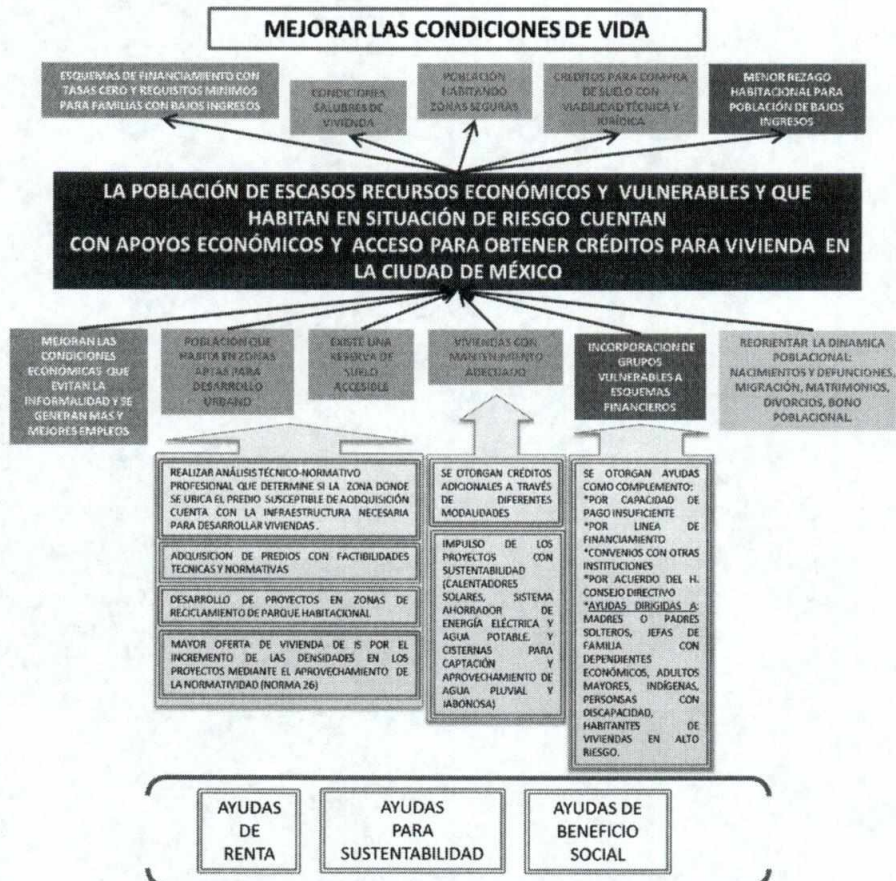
MEJORAR LAS CONDICIONES DE VIDA

ESQUEMAS DE FINANCIAMIENTO CON TASAS CERO Y REQUISITOS MINIMOS PARA FAMILIAS CON BAJOS INGRESOS

CONDICIONES SALUBRES DE VIVIENDA

POBLACIÓN HABITANDO ZONAS SEGURAS

CREDITOS PARA COMPRA DE SUELO CON VIABILIDAD TÉCNICA Y JURÍDICA

MENOR REZAGO HABITACIONAL PARA POBLACIÓN DE BAJOS INGRESOS

LA POBLACIÓN DE ESCASOS RECURSOS ECONÓMICOS Y VULNERABLES Y QUE HABITAN EN SITUACIÓN DE RIESGO CUENTAN CON APOYOS ECONÓMICOS Y ACCESO PARA OBTENER CRÉDITOS PARA VIVIENDA EN LA CIUDAD DE MÉXICO

MEJORAN LAS CONDICIONES ECONÓMICAS QUE EVITAN LA INFORMALIDAD Y SE GENERAN MAS Y MEJORES EMPLEOS

POBLACIÓN QUE HABITA EN ZONAS APTAS PARA DESARROLLO URBANO

EXISTE UNA RESERVA DE SUELO ACCESIBLE

VIVIENDAS CON MANTENIMIENTO ADECUADO

INCORPORACION DE GRUPOS VULNERABLES A ESQUEMAS FINANCIEROS

REORIENTAR LA DINAMICA POBLACIONAL: NACIMIENTOS Y DEFUNCIONES, MIGRACIÓN, MATRIMONIOS, DIVORCIOS, BONO POBLACIONAL.

REALIZAR ANÁLISIS TÉCNICO-NORMATIVO PROFESIONAL QUE DETERMINE SI LA ZONA DONDE SE UBICA EL PREDIO SUSCEPTIBLE DE ADDQUISICIÓN CUENTA CON LA INFRAESTRUCTURA NECESARIA PARA DESARROLLAR VIVIENDAS .

ADQUISICION DE PREDIOS CON FACTIBILIDADES TECNICAS Y NORMATIVAS

DESARROLLO DE PROYECTOS EN ZONAS DE RECICLAMIENTO DE PARQUE HABITACIONAL

MAYOR OFERTA DE VIVIENDA DE IS POR EL INCREMENTO DE LAS DENSIDADES EN LOS PROYECTOS MEDIANTE EL APROVECHAMIENTO DE LA NORMATIVIDAD (NORMA 26)

SE OTORGAN CRÉDITOS ADICIONALES A TRAVÉS DE DIFERENTES MODALIDADES

IMPULSO DE LOS PROYECTOS CON SUSTENTABILIDAD (CALENTADORES SOLARES, SISTEMA AHORRADOR DE ENERGÍA ELÉCTRICA Y AGUA POTABLE. Y CISTERNAS PARA CAPTACIÓN Y APROVECHAMIENTO DE AGUA PLUVIAL Y JABONOSA)

SE OTORGAN AYUDAS COMO COMPLEMENTO:
*POR CAPACIDAD DE PAGO INSUFICIENTE
*POR LINEA DE FINANCIAMIENTO
*CONVENIOS CON OTRAS INSTITUCIONES
*POR ACUERDO DEL H. CONSEJO DIRECTIVO
*AYUDAS DIRIGIDAS A: MADRES O PADRES SOLTEROS, JEFAS DE FAMILIA CON DEPENDIENTES ECONÓMICOS, ADULTOS MAYORES, INDÍGENAS, PERSONAS CON DISCAPACIDAD, HABITANTES DE VIVIENDAS EN ALTO RIESGO.

AYUDAS DE RENTA

AYUDAS PARA SUSTENTABILIDAD

AYUDAS DE BENEFICIO SOCIAL